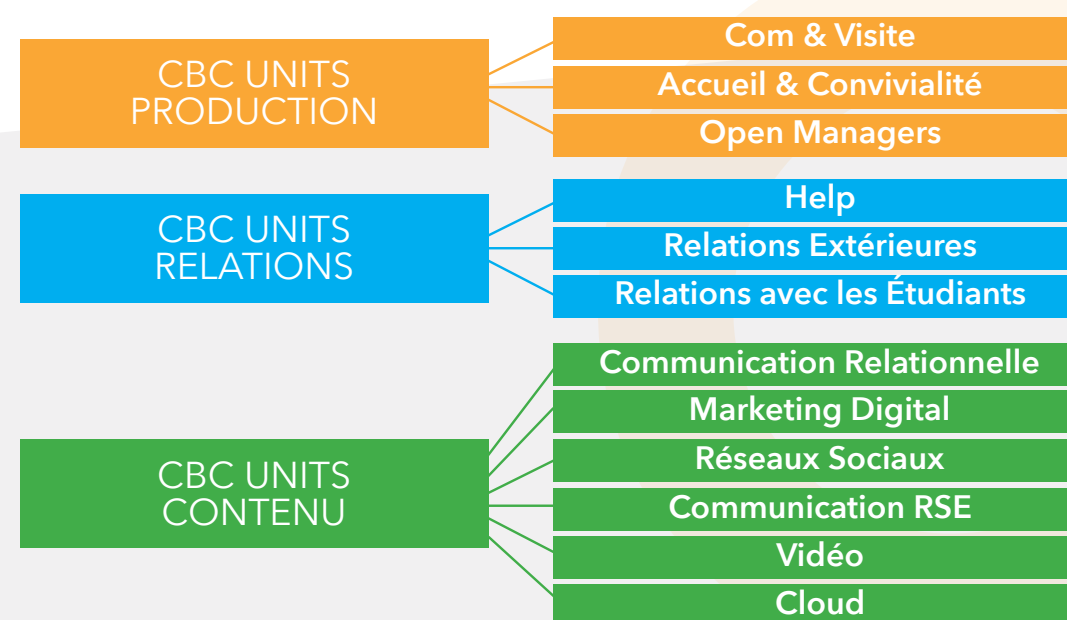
CBC UNITS PRODUCTION

Com & Visite

Accueil & Convivialité

Open Managers

CBC UNITS RELATIONS

Help

Relations Extérieures

Relations avec les Étudiants

CBC UNITS CONTENU

Communication Relationnelle

Marketing Digital

Réseaux Sociaux

Communication RSE

Vidéo

Cloud